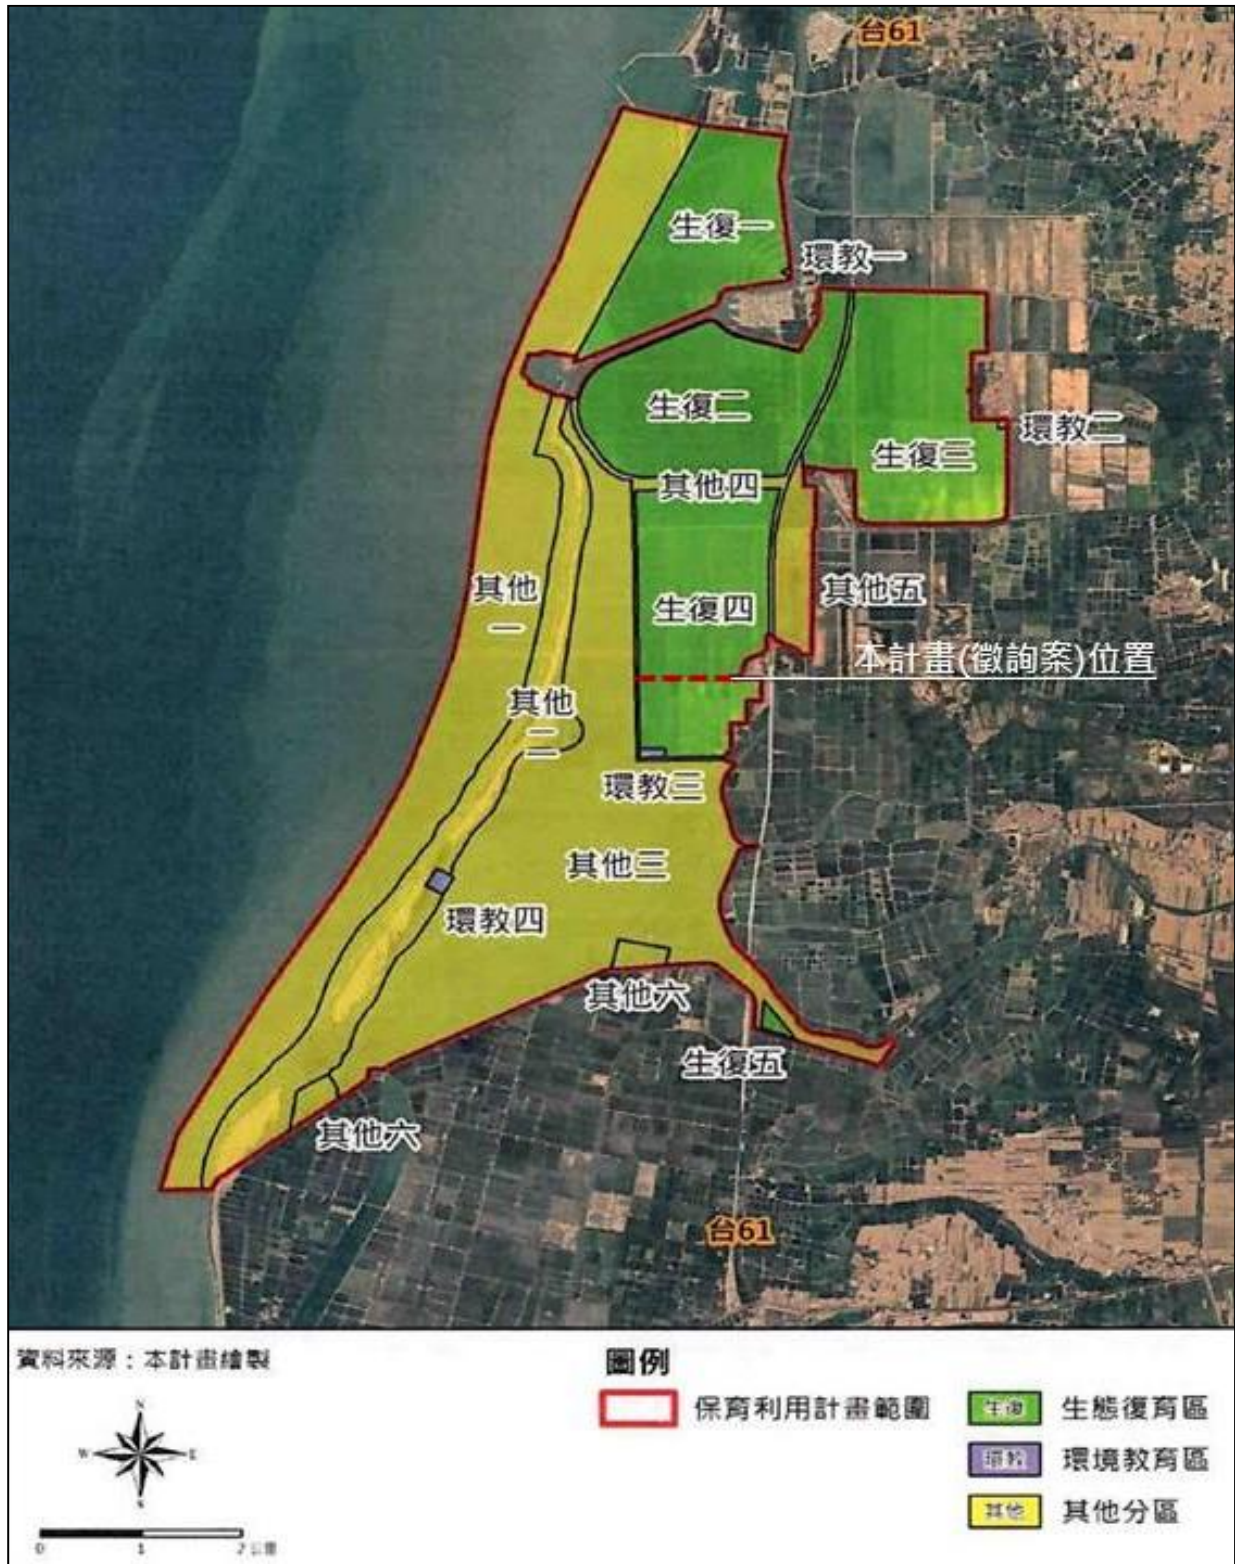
台61

生復一

環教一

生復二

環教二

生復三

其他四

其他一

生復四

其他五

本計畫(徵詢案)位置

其他二

環教三

其他三

環教四

其他六

生復五

其他六

台61

資料來源：本計畫繪製

N
W E
S

0 1 2公里

圖例

保育利用計畫範圍

生復 生態復育區

環教 環境教育區

其他 其他分區